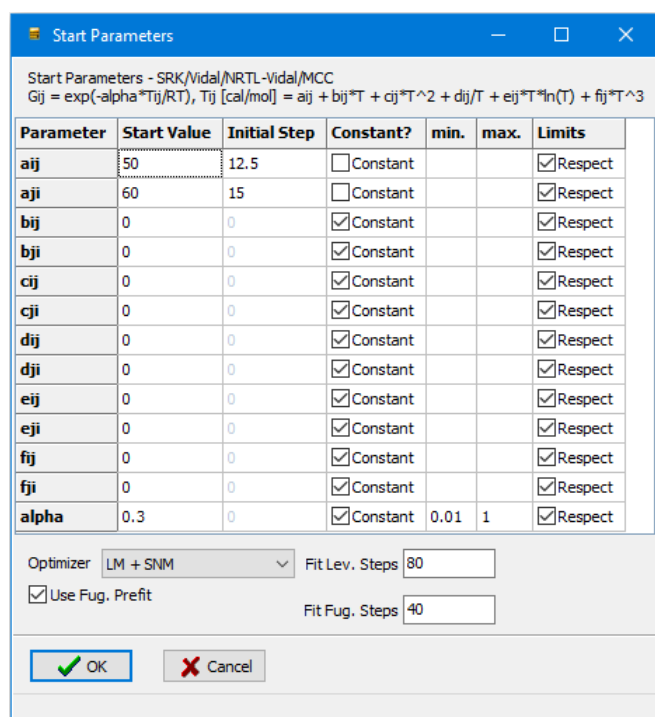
Start Parameters

Start Parameters - SRK/Vidal/NRTL-Vidal/MCC
Gij = exp(-alpha*Tij/RT), Tij [cal/mol] = aij + bij*T + cij*T^2 + dij/T + eij*T*ln(T) + fij*T^3

| Parameter | Start Value | Initial Step | Constant? | min. | max. | Limits |
|---|---|---|---|---|---|---|
| aij | 50 | 12.5 | Constant | | | Respect |
| aji | 60 | 15 | Constant | | | Respect |
| bij | 0 | 0 | Constant | | | Respect |
| bji | 0 | 0 | Constant | | | Respect |
| cij | 0 | 0 | Constant | | | Respect |
| cji | 0 | 0 | Constant | | | Respect |
| dij | 0 | 0 | Constant | | | Respect |
| dji | 0 | 0 | Constant | | | Respect |
| eij | 0 | 0 | Constant | | | Respect |
| eji | 0 | 0 | Constant | | | Respect |
| fij | 0 | 0 | Constant | | | Respect |
| fji | 0 | 0 | Constant | | | Respect |
| alpha | 0.3 | 0 | Constant | 0.01 | 1 | Respect |

Optimizer LM + SNM
Fit Lev. Steps 80
Use Fug. Prefit
Fit Fug. Steps 40

OK
Cancel